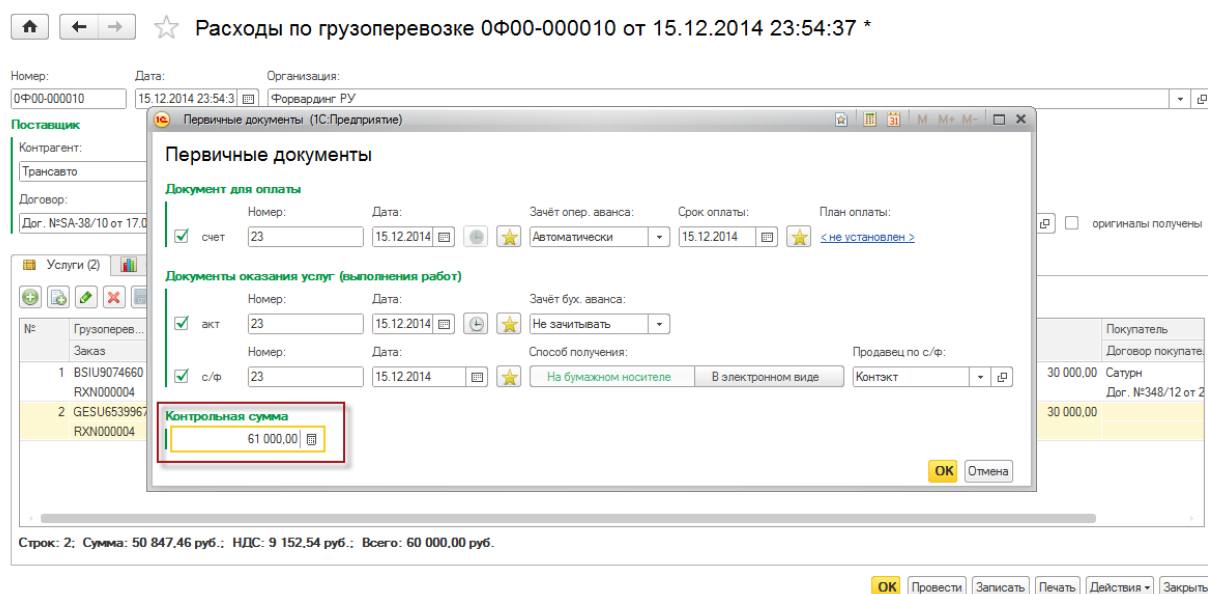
Расходы по грузоперевозке 0Ф00-000010 от 15.12.2014 23:54:37 *

Номер: 0Ф00-000010
Дата: 15.12.2014 23:54:3
Организация: Форвардинг РУ

Поставщик
Контрагент: Трансавто
Договор: Дог. №SA-38/10 от 17.0

оригиналы получены

Услуги (2)

| № | Грузоперев... | | Покупатель |
|---|---|---|---|
| | Заказ | | Договор покупате |
| 1 | BSIU9074660 | 30 000,00 | Сатурн |
| | RXN000004 | | Дог. №348/12 от 2 |
| 2 | GESU6539967 | 30 000,00 | |
| | RXN000004 | | |

Строк: 2; Сумма: 50 847,46 руб.; НДС: 9 152,54 руб.; Всего: 60 000,00 руб.

OK Провести Записать Печать Действия Закрыть

Первичные документы (1С:Предприятие)

Первичные документы

Документ для оплаты
счет Номер: 23 Дата: 15.12.2014 Зачёт опер. аванса: Автоматически Срок оплаты: 15.12.2014 План оплаты: < не установлен >

Документы оказания услуг (выполнения работ)
акт Номер: 23 Дата: 15.12.2014 Зачёт бух. аванса: Не зачитывать
с/ф Номер: 23 Дата: 15.12.2014 Способ получения: На бумажном носителе В электронном виде Продавец по с/ф: Контэкт

Контрольная сумма
61 000,00

OK Отмена